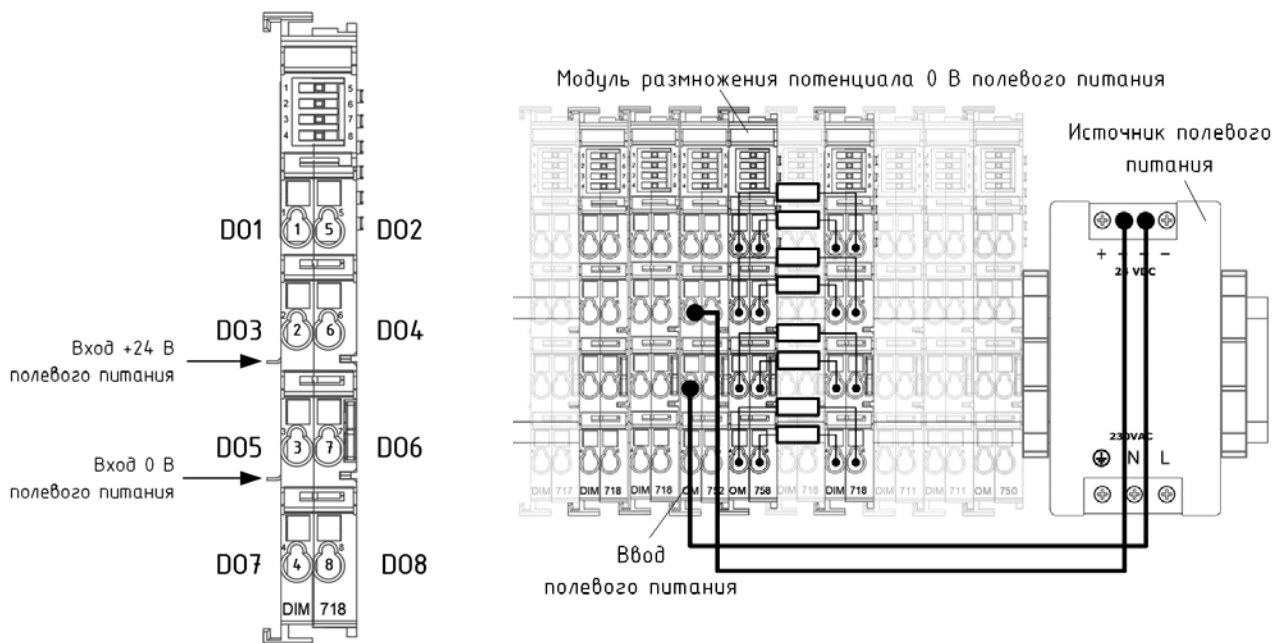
1 5
2 6
3 7
4 8

DO1 1 5 DO2

DO3 2 6 DO4

Вход +24 В полевого питания

DO5 3 7 DO6

Вход 0 В полевого питания

DO7 4 8 DO8

DIM 718

Модуль размножения потенциала 0 В полевого питания

Источник полевого питания

+ - - -
24 VDC

230VAC
N L

DIM 717 DIM 718 DIM 718 OM 752 OM 758 DIM 718 DIM 718 DIM 711 DIM 711 OM 750

Ввод полевого питания